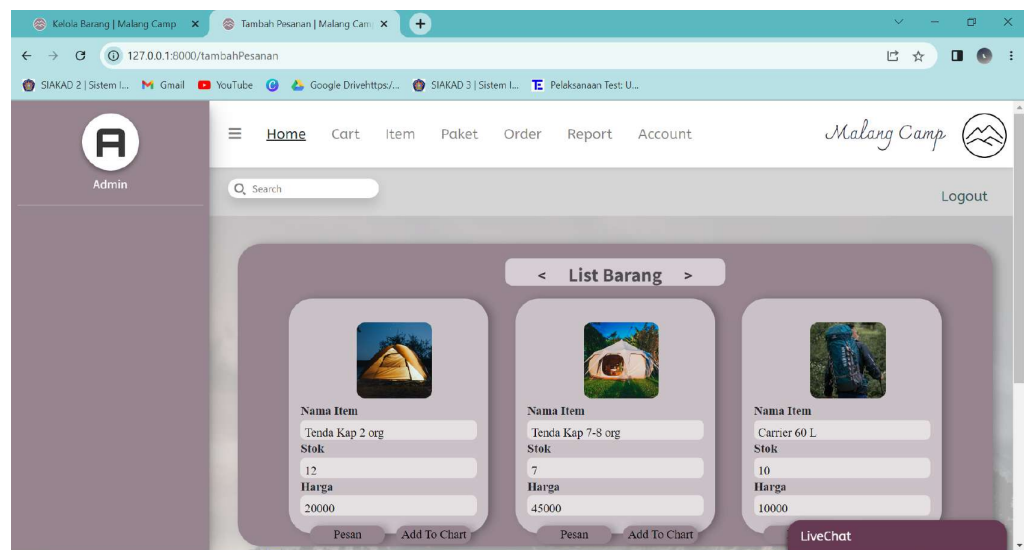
Kelola Barang | Malang Camp ×
Tambah Pesanan | Malang Cam ×
+
127.0.0.1:8000/tambahPesanan
SIAKAD 2 | Sistem I... Gmail YouTube Google Drivehttps:/... SIAKAD 3 | Sistem I... Pelaksanaan Test: U...

Admin

Home Cart Item Paket Order Report Account

Malang Camp

Search

Logout

< List Barang >

Nama Item
Tenda Kap 2 org
Stok
12
Harga
20000
Pesan Add To Chart

Nama Item
Tenda Kap 7-8 org
Stok
7
Harga
45000
Pesan Add To Chart

Nama Item
Carrier 60 L
Stok
10
Harga
10000

LiveChat